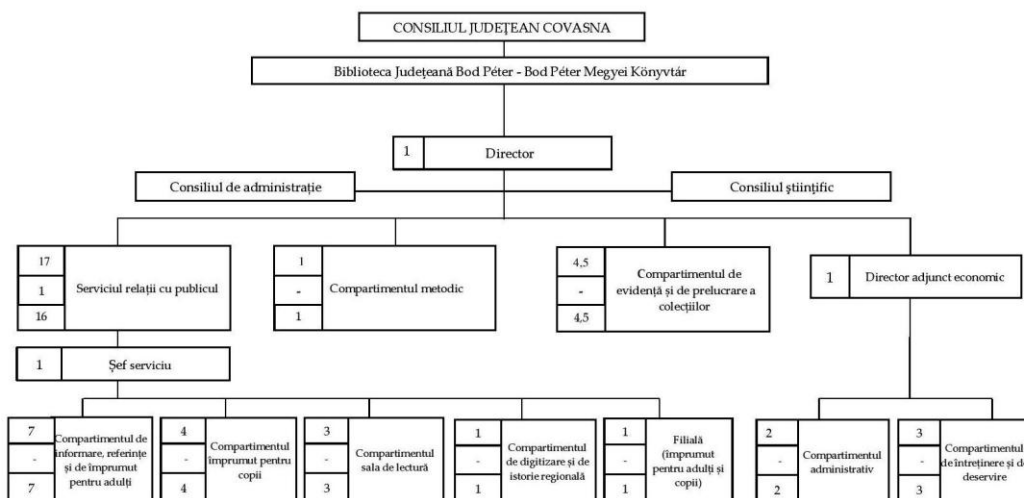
CONSILIUL JUDEȚEAN COVASNA

Biblioteca Județeană Bod Péter - Bod Péter Megyei Könyvtár

1 Director

Consiliul de administrație

Consiliul științific

17
1
16
Serviciul relații cu publicul

1
-
1
Compartimentul metodic

4,5
-
4,5
Compartimentul de evidență și de prelucrare a colecțiilor

1 Director adjunct economic

1 Șef serviciu

7
-
7
Compartimentul de informare, referințe și de împrumut pentru adulți

4
-
4
Compartimentul împrumut pentru copii

3
-
3
Compartimentul sala de lectură

1
-
1
Compartimentul de digitizare și de istorie regională

1
-
1
Filială (împrumut pentru adulți și copii)

2
-
2
Compartimentul administrativ

3
-
3
Compartimentul de întreținere și de deservire